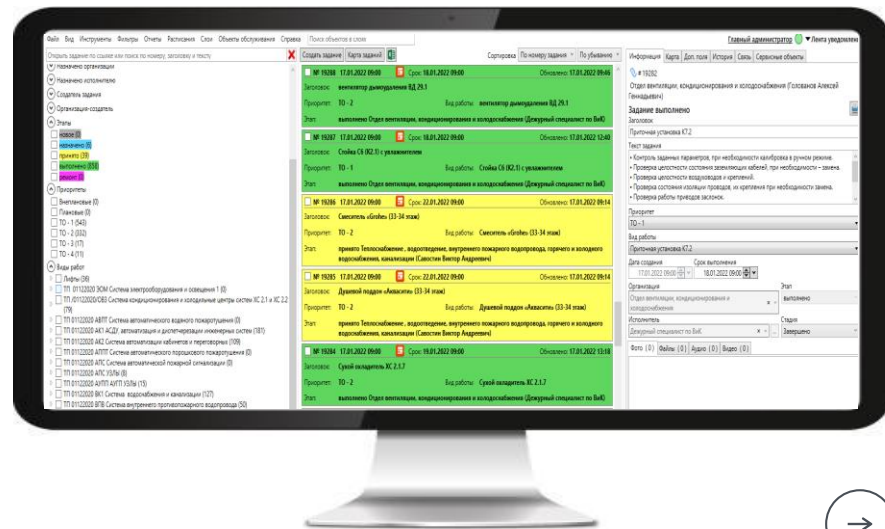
Файл Вид Инструменты Фильтры Отчеты Расписания Связи Объекты обслуживания Справка Поиск объектов в схеме

Главный администратор ▾ Лента уведомлен

Открыть задание по ссылке или поиск по номеру, заголовку и тексту

Создать задание Карта заданий

Сортировка По номеру задания По убыванию

Назначено организации
Назначено исполнителю
Создатель задания
Организация-создатель
Этапы
новое (0)
назначено (6)
принято (33)
выполнено (654)
ремонт (0)
Приоритеты
Внеплановые (0)
Плановые (0)
ТО - 1 (543)
ТО - 2 (332)
ТО - 3 (17)
ТО - 4 (11)
Виды работ
Лифты (98)
ТП 01122020 ЭОМ Система электрооборудования и освещения 1 (0)
ТП 01122020/ОВЗ Система кондиционирования и холодильные центры систем ХС 2.1 и ХС 2.2 (79)
ТП 01122020 АВПТ Система автоматического водяного пожаротушения (0)
ТП 01122020 АК1 АСДУ, автоматизация и диспетчеризация инженерных систем (187)
ТП 01122020 АК2 Система автоматизации кабинетов и переговорных (109)
ТП 01122020 АППТ Система автоматического порошкового пожаротушения (0)
ТП 01122020 АПС Система автоматической пожарной сигнализации (0)
ТП 01122020 АПС УЗЛы (8)
ТП 01122020 АУПТ АУПТ УЗЛы (15)
ТП 01122020 ВК1 Система водоснабжения и канализации (127)
ТП 01122020 ВПВ Система внутреннего противопожарного водопровода (50)

№ 19288 17.01.2022 09:00 Срок: 18.01.2022 09:00 Обновлено: 17.01.2022 09:46
Заголовок: вентилятор дымоудаления ВД 29.1
Приоритет: ТО - 2 Вид работы: вентилятор дымоудаления ВД 29.1
Этап: выполнено Отдел вентиляции, кондиционирования и холодоснабжения (Дежурный специалист по ВиК)

№ 19287 17.01.2022 09:00 Срок: 18.01.2022 09:00 Обновлено: 17.01.2022 12:40
Заголовок: Стойка С6 (К2.1) с увлажнителем
Приоритет: ТО - 1 Вид работы: Стойка С6 (К2.1) с увлажнителем
Этап: выполнено Отдел вентиляции, кондиционирования и холодоснабжения (Дежурный специалист по ВиК)

№ 19286 17.01.2022 09:00 Срок: 22.01.2022 09:00 Обновлено: 17.01.2022 09:14
Заголовок: Смеситель «Grohe» (33-34 этаж)
Приоритет: ТО - 2 Вид работы: Смеситель «Grohe» (33-34 этаж)
Этап: принято Теплоснабжение, водоотведение, внутреннего пожарного водопровода, горячего и холодного водоснабжения, канализации (Савостин Виктор Андреевич)

№ 19285 17.01.2022 09:00 Срок: 22.01.2022 09:00 Обновлено: 17.01.2022 09:14
Заголовок: Душевой поддон «Аквасить» (33-34 этаж)
Приоритет: ТО - 2 Вид работы: Душевой поддон «Аквасить» (33-34 этаж)
Этап: принято Теплоснабжение, водоотведение, внутреннего пожарного водопровода, горячего и холодного водоснабжения, канализации (Савостин Виктор Андреевич)

№ 19284 17.01.2022 09:00 Срок: 19.01.2022 09:00 Обновлено: 17.01.2022 13:18
Заголовок: Сухой охладитель ХС 2.1.7
Приоритет: ТО - 2 Вид работы: Сухой охладитель ХС 2.1.7
Этап: выполнено Отдел вентиляции, кондиционирования и холодоснабжения (Дежурный специалист по ВиК)

Информация Карта Доп. поля История Связь Сервисные объекты
№ 19282
Отдел вентиляции, кондиционирования и холодоснабжения (Голованов Алексей Геннадьевич)
Задание выполнено
Заголовок
Приточная установка К7.2
Текст задания
• Контроль заданных параметров, при необходимости калибровка в ручном режиме.
• Проверка целостности силовых и управляющих кабелей, при необходимости – замена.
• Проверка целостности воздуховодов и креплений.
• Проверка целостности изоляции проводов, их крепления при необходимости замена.
• Проверка работы приводов заслонок.
Приоритет
ТО - 1
Вид работы
Приточная установка К7.2
Дата создания
17.01.2022 09:00
Срок выполнения
18.01.2022 09:00
Организация
Отдел вентиляции, кондиционирования и холодоснабжения
Этап
выполнено
Исполнитель
Дежурный специалист по ВиК
Стадия
Завершено
Фото (0) Файлы (0) Аудио (0) Видео (0)